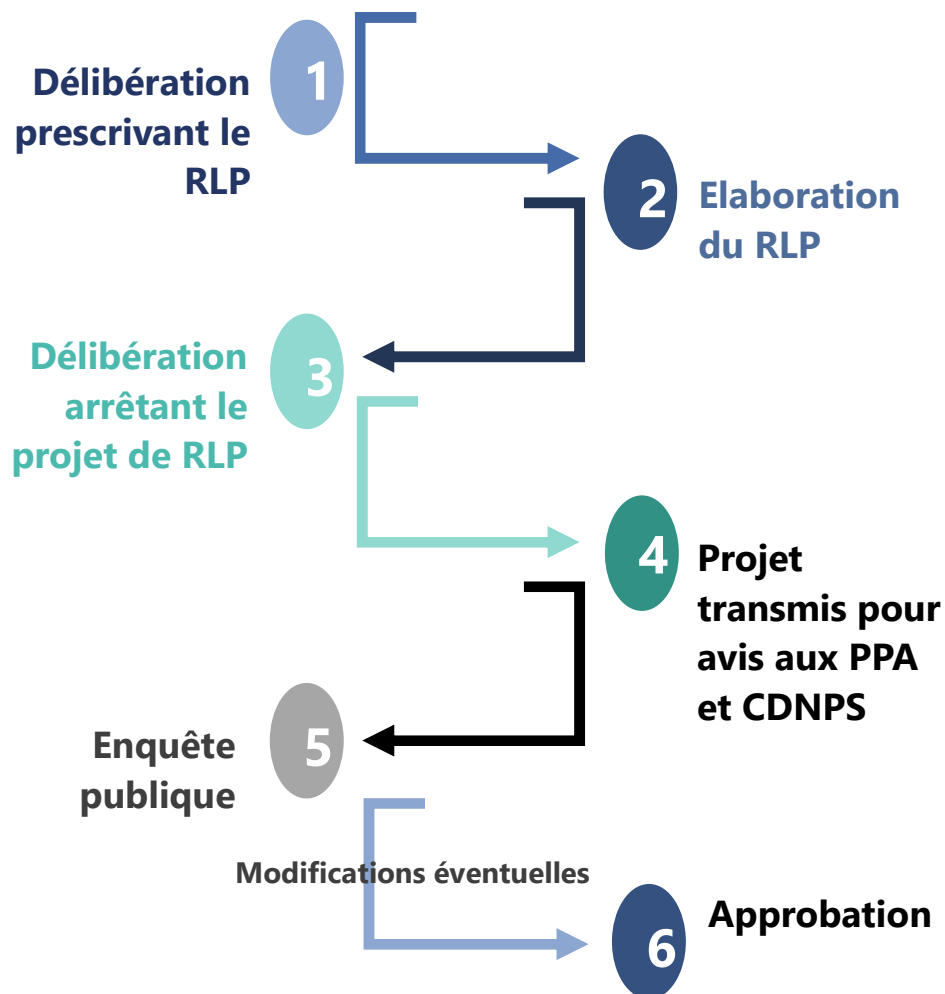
Délibération prescrivant le RLP

1

2

Elaboration du RLP

Délibération arrêtant le projet de RLP

3

4

Projet transmis pour avis aux PPA et CDNPS

Enquête publique

5

Modifications éventuelles

Approbation

6